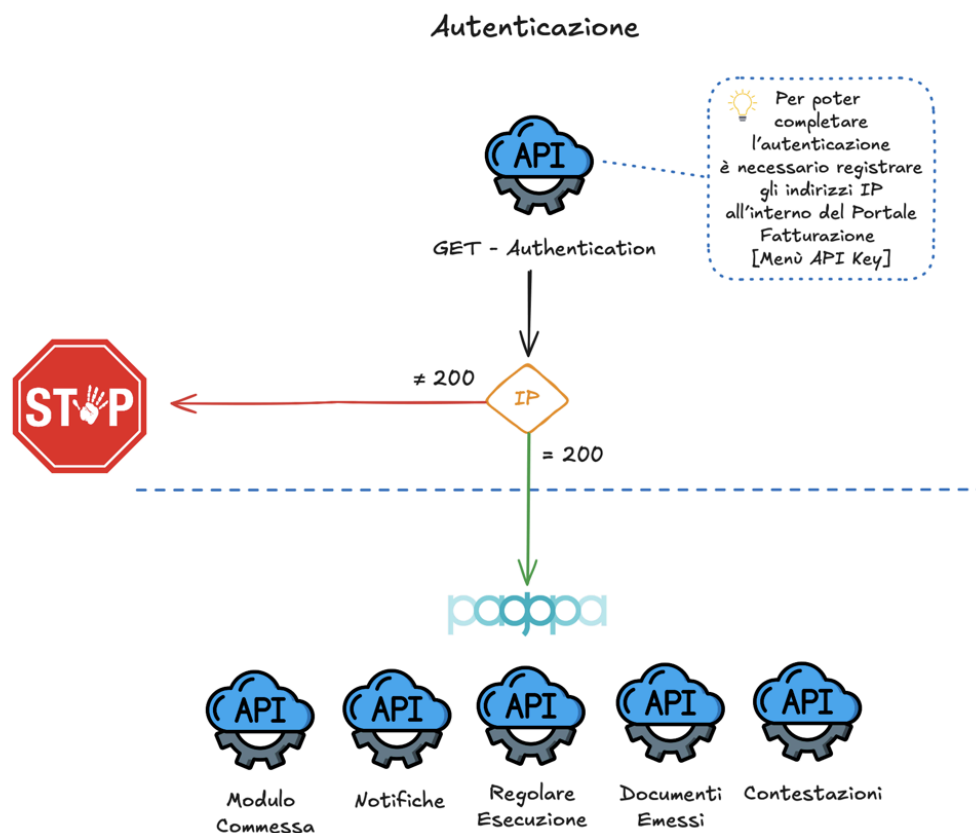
Autenticazione

Per poter completare l'autenticazione è necessario registrare gli indirizzi IP all'interno del Portale Fatturazione [Menù API Key]

API

GET - Authentication

STOP

≠ 200

IP

= 200

pagopa

API

Modulo Commessa

API

Notifiche

API

Regolare Esecuzione

API

Documenti Emessi

API

Contestazioni